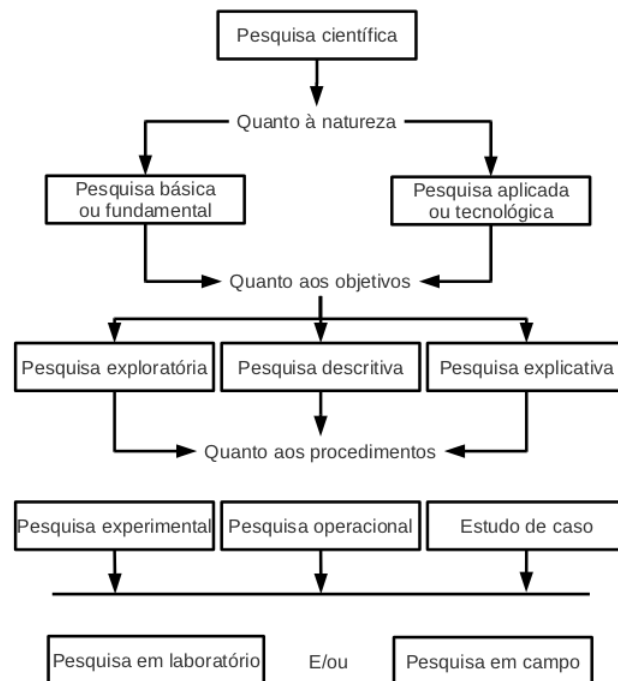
Pesquisa científica

Quanto à natureza

Pesquisa básica ou fundamental

Pesquisa aplicada ou tecnológica

Quanto aos objetivos

Pesquisa exploratória

Pesquisa descritiva

Pesquisa explicativa

Quanto aos procedimentos

Pesquisa experimental

Pesquisa operacional

Estudo de caso

Pesquisa em laboratório

E/ou

Pesquisa em campo